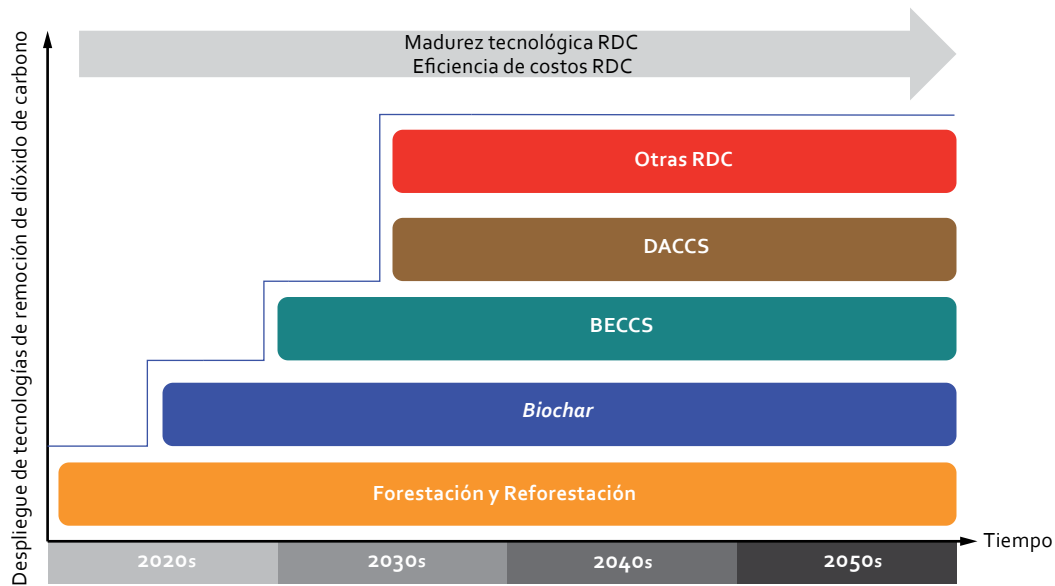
Despliegue de tecnologías de remoción de dióxido de carbono

Madurez tecnológica RDC
Eficiencia de costos RDC

Otras RDC

DACCS

BECCS

*Biochar*

Forestación y Reforestación

Tiempo

2020s 2030s 2040s 2050s